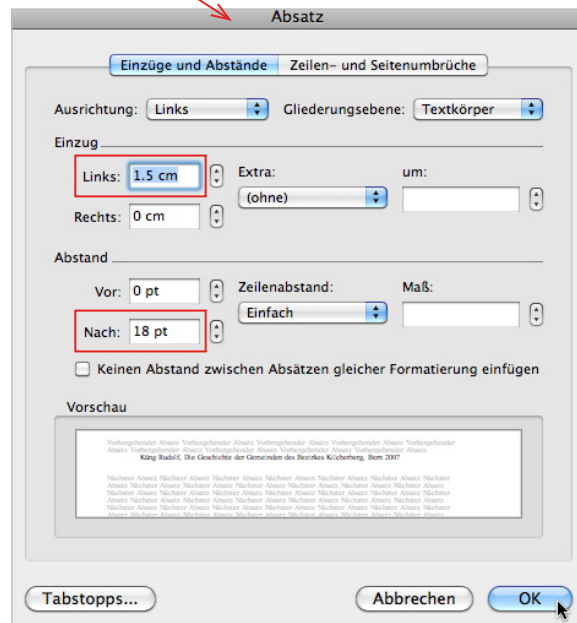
Absatz

Einzüge und Abstände | Zeilen- und Seitenumbrüche

Ausrichtung: Links
Gliederungsebene: Textkörper

Einzug

Links: 1.5 cm
Extra:
um:
(ohne)
Rechts: 0 cm

Abstand

Vor: 0 pt
Zeilenabstand:
Maß:
Einfach
Nach: 18 pt

Keinen Abstand zwischen Absätzen gleicher Formatierung einfügen

Vorschau

Vorhergehender Absatz Vorhergehender Absatz Vorhergehender Absatz Vorhergehender Absatz Vorhergehender Absatz Vorhergehender Absatz Vorhergehender Absatz Vorhergehender Absatz
Küng Rudolf, Die Geschichte der Gemeinden des Bezirkes Kilchberberg, Bern 2007

Nächster Absatz Nächster Absatz Nächster Absatz Nächster Absatz Nächster Absatz Nächster Absatz Nächster Absatz Nächster Absatz Nächster Absatz Nächster Absatz Nächster Absatz Nächster Absatz Nächster Absatz Nächster Absatz Nächster Absatz Nächster Absatz Nächster Absatz Nächster Absatz Nächster Absatz Nächster Absatz Nächster Absatz Nächster Absatz Nächster Absatz Nächster Absatz Nächster Absatz Nächster Absatz Nächster Absatz Nächster Absatz

Tabstopps...
Abbrechen
OK